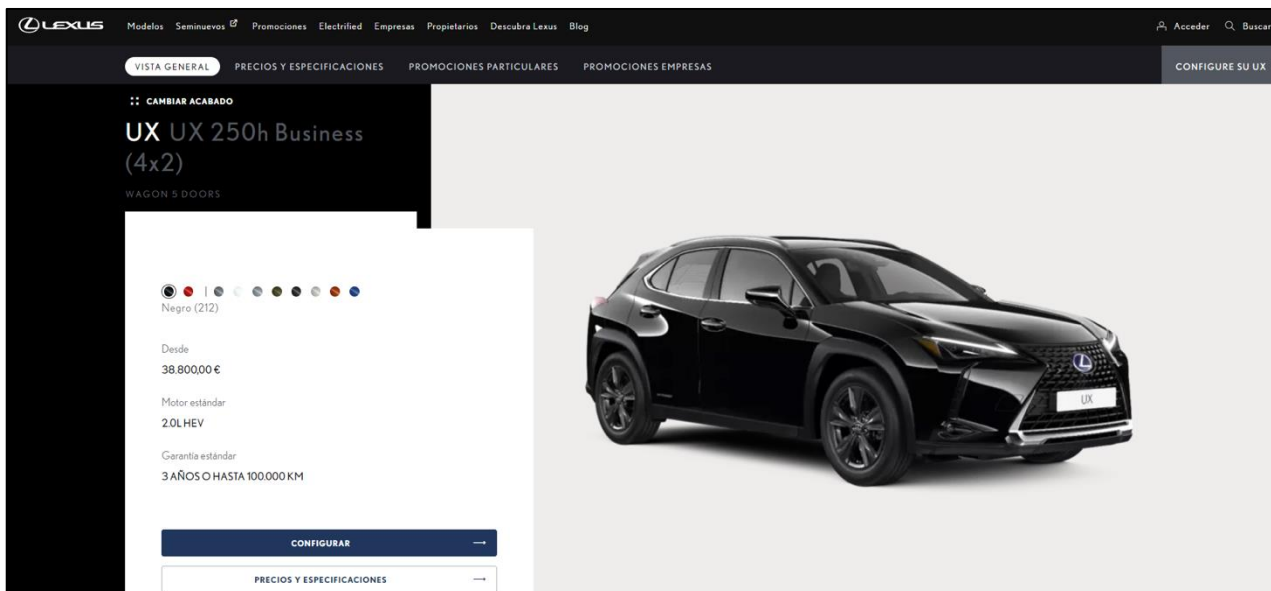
LEXUS Modelos Seminuevos Promociones Electrified Empresas Propietarios Descubra Lexus Blog

Acceder Buscar

VISTA GENERAL PRECIOS Y ESPECIFICACIONES PROMOCIONES PARTICULARES PROMOCIONES EMPRESAS CONFIGURE SU UX

CAMBIAR ACABADO

UX UX 250h Business (4x2)

WAGON 5 DOORS

Negro (212)

Desde
38.800,00 €

Motor estándar
2.0L HEV

Garantía estándar
3 AÑOS O HASTA 100.000 KM

CONFIGURAR

PRECIOS Y ESPECIFICACIONES

UX